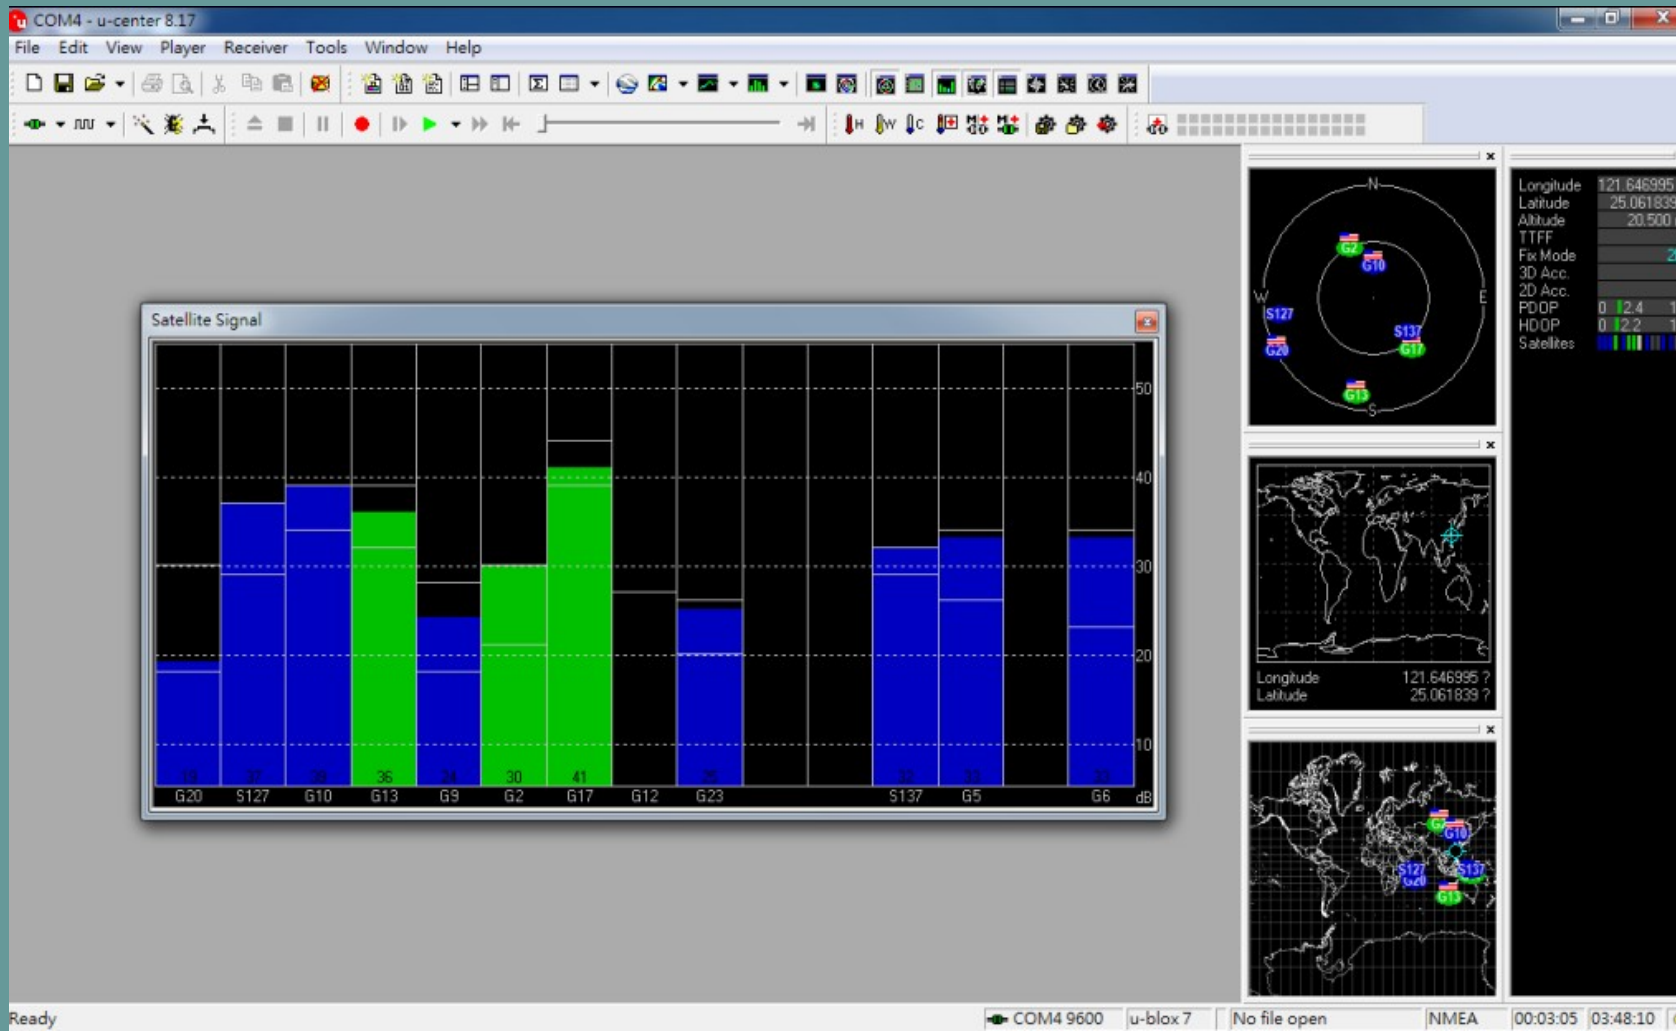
COM4 - u-center 8.17

File Edit View Player Receiver Tools Window Help

Satellite Signal

50
40
30
20
10

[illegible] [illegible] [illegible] 36 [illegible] 30 41 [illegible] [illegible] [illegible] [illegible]

G20 S127 G10 G13 G9 G2 G17 G12 G23 S137 G5 G6 dB

N
W
E
S
G2
G10
S127
G20
S137
G17
G13

Longitude 121.646995 ?
Latitude 25.061839 ?

G10
S127
G20
S137
G13

Longitude 121.646995
Latitude 25.06183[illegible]
Altitude 20.500
TTFF
Fix Mode
3D Acc.
2D Acc.
PDOP 0 2.4
HDOP 0 2.2
Satellites

Ready COM4 9600 u-blox 7 No file open NMEA 00:03:05 03:48:10